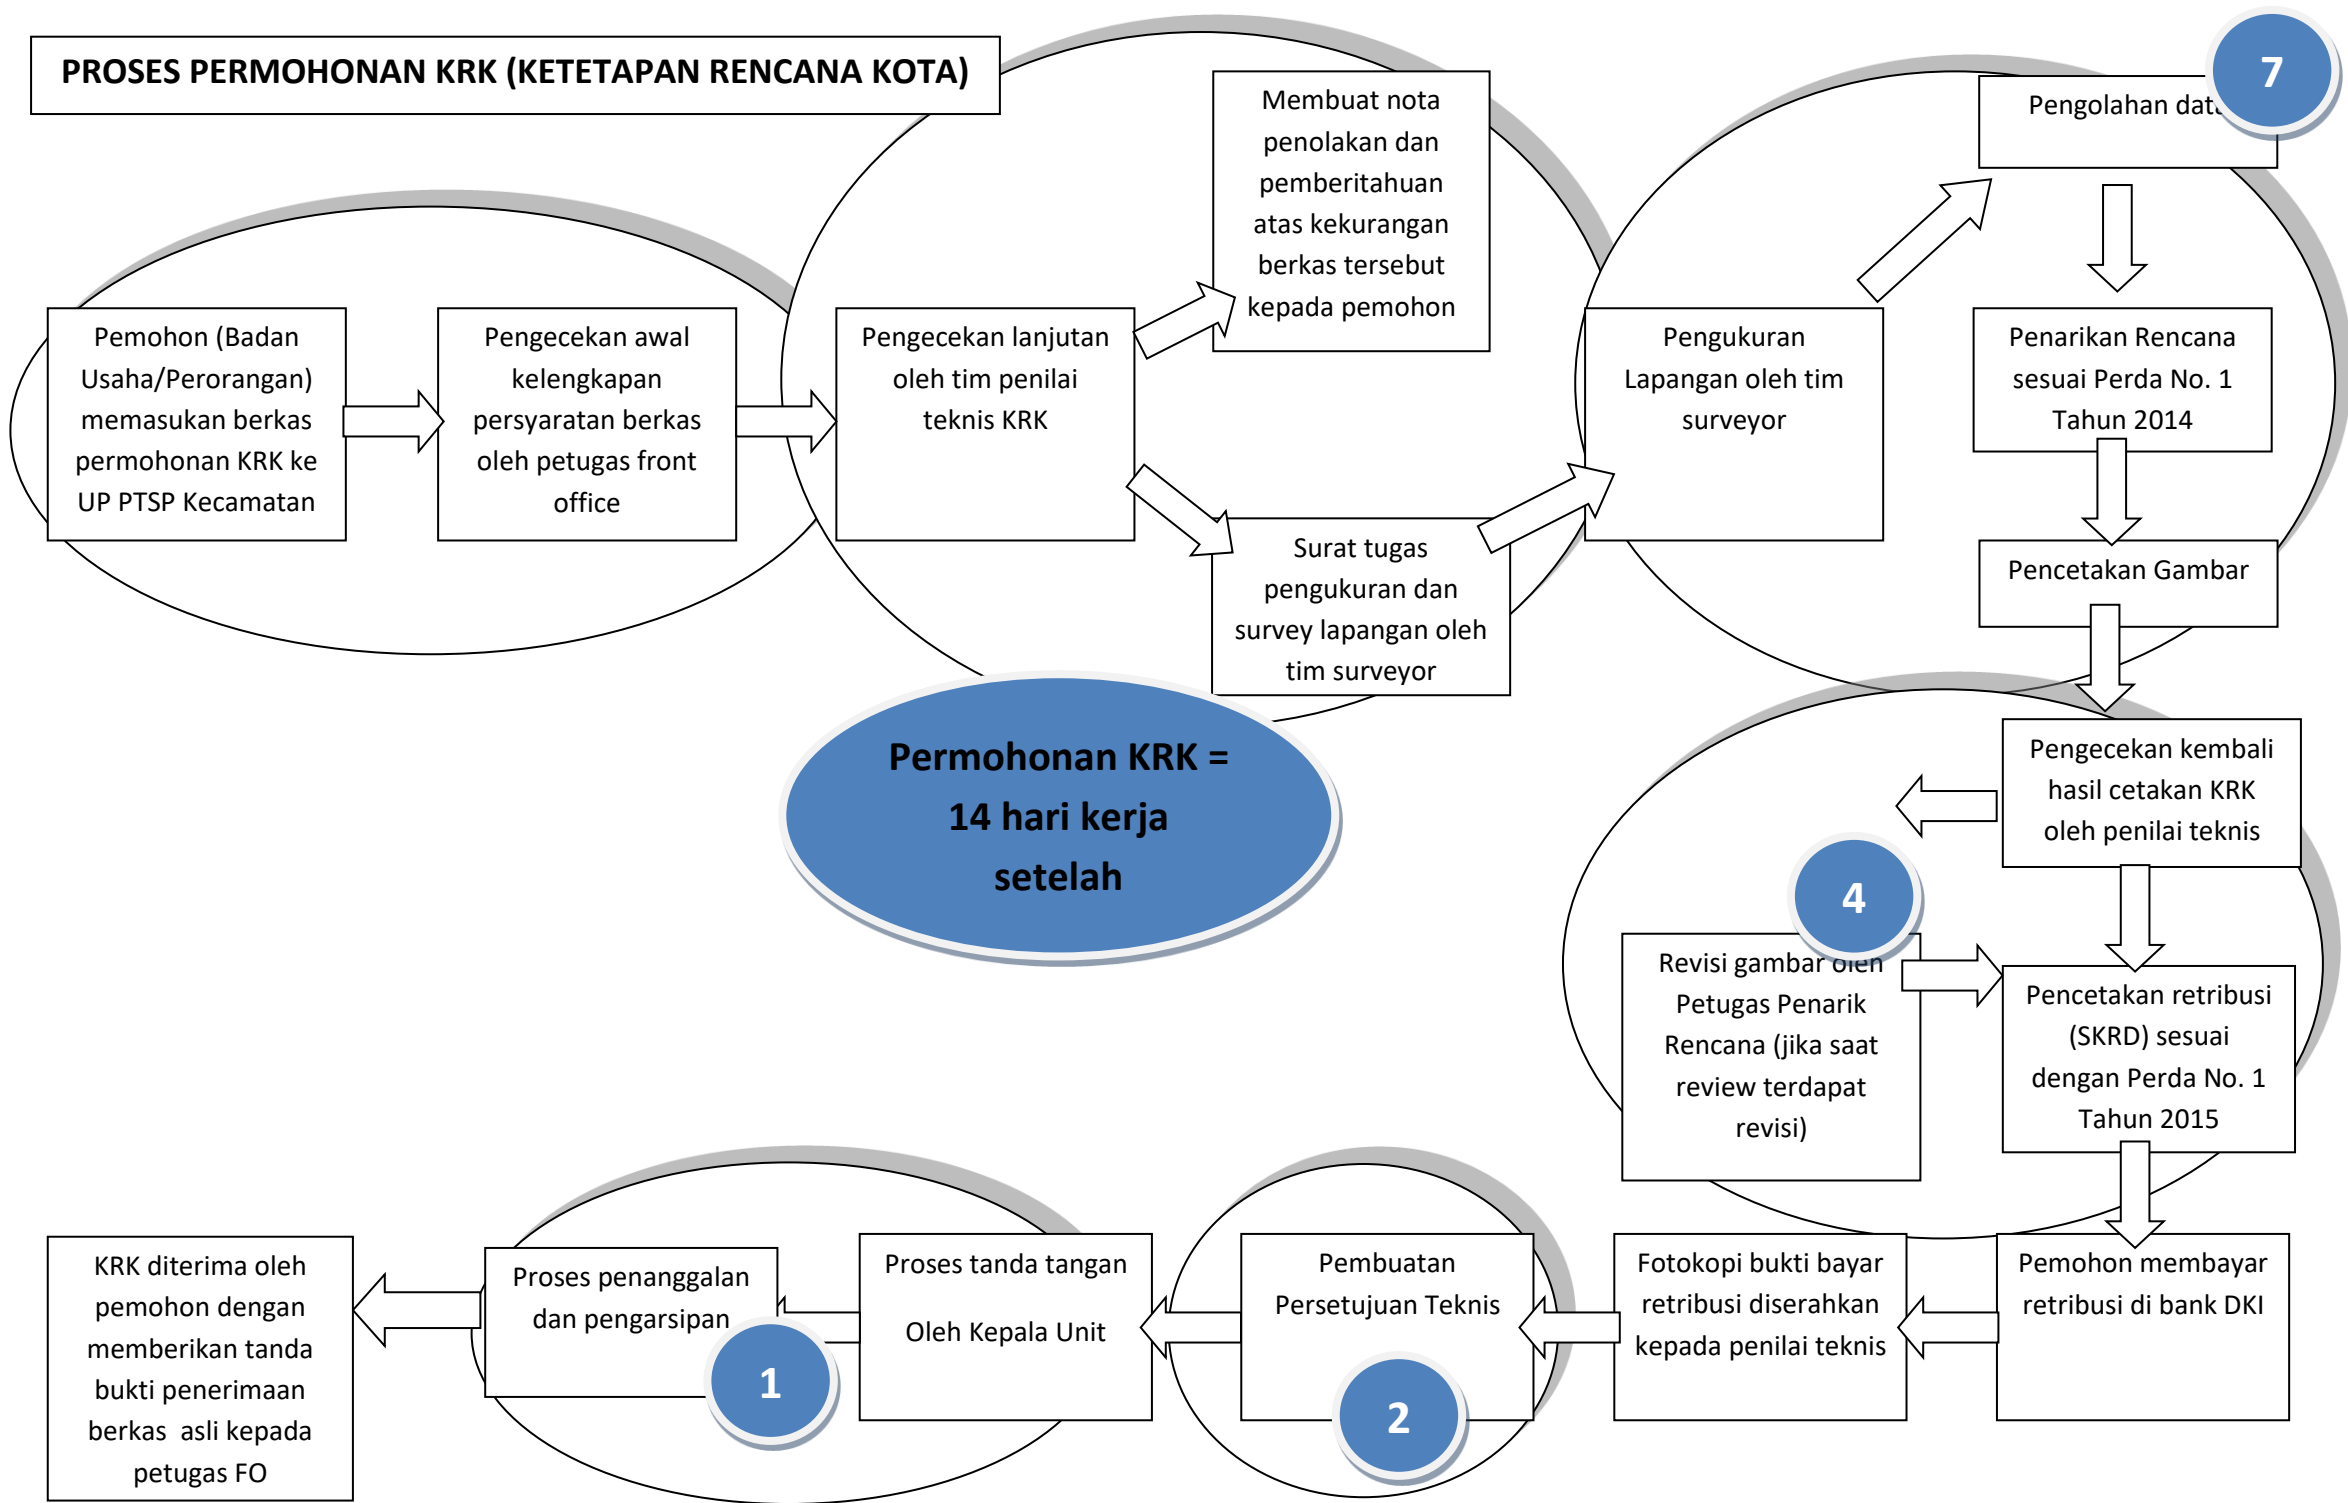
PROSES PERMOHONAN KRK (KETETAPAN RENCANA KOTA)

Pemohon (Badan Usaha/Perorangan) memasukan berkas permohonan KRK ke UP PTSP Kecamatan

Pengecekan awal kelengkapan persyaratan berkas oleh petugas front office

Pengecekan lanjutan oleh tim penilai teknis KRK

Membuat nota penolakan dan pemberitahuan atas kekurangan berkas tersebut kepada pemohon

Surat tugas pengukuran dan survey lapangan oleh tim surveyor

Pengukuran Lapangan oleh tim surveyor

Pengolahan dat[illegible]

7

Penarikan Rencana sesuai Perda No. 1 Tahun 2014

Pencetakan Gambar

Permohonan KRK = 14 hari kerja setelah

Pengecekan kembali hasil cetakan KRK oleh penilai teknis

4

Revisi gambar oleh Petugas Penarik Rencana (jika saat review terdapat revisi)

Pencetakan retribusi (SKRD) sesuai dengan Perda No. 1 Tahun 2015

Pemohon membayar retribusi di bank DKI

Fotokopi bukti bayar retribusi diserahkan kepada penilai teknis

Pembuatan Persetujuan Teknis

2

Proses tanda tangan Oleh Kepala Unit

Proses penanggalan dan pengarsipan

1

KRK diterima oleh pemohon dengan memberikan tanda bukti penerimaan berkas asli kepada petugas FO